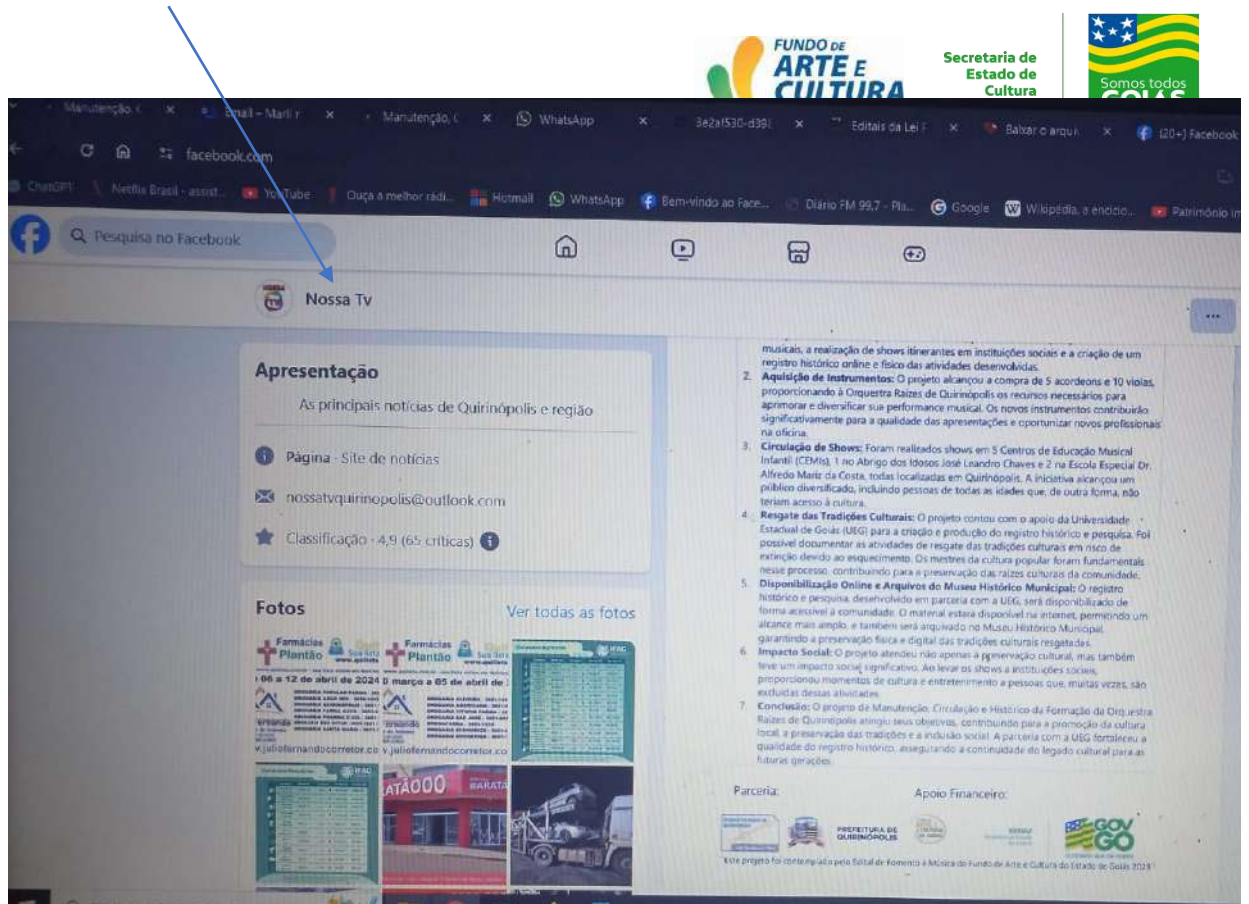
FUNDO DE ARTE E CULTURA

Secretaria de Estado de Cultura

Somos todos GOIÁS

Manutenção, C × Email – Marli r × Manutenção, C × WhatsApp × 3e2af530-d39 × Editais da Lei F × Baixar o arqui × (20+) Facebook

facebook.com

ChatGPT Netflix Brasil - assist... YouTube Ouça a melhor rádi... Hotmail WhatsApp Bem-vindo ao Face... Diário FM 99,7 - Pla... Google Wikipédia, a enciclo... Patrimônio im

Pesquisa no Facebook

Nossa Tv

Apresentação

As principais notícias de Quirinópolis e região

Página · Site de notícias

nossatvquirinopolis@outlook.com

Classificação · 4,9 (65 críticas)

Fotos

Ver todas as fotos

Farmácias Plantão

06 a 12 de abril de 2024

Farmácias Plantão

março a 05 de abril de

v.juliofernandocorretor.co

v.juliofernandocorretor.co

ATACOOO

musicais, a realização de shows itinerantes em instituições sociais e a criação de um registro histórico online e físico das atividades desenvolvidas.

2. Aquisição de Instrumentos: O projeto alcançou a compra de 5 acordeons e 10 violas, proporcionando à Orquestra Raízes de Quirinópolis os recursos necessários para aprimorar e diversificar sua performance musical. Os novos instrumentos contribuirão significativamente para a qualidade das apresentações e oportunizar novos profissionais na oficina.

3. Circulação de Shows: Foram realizados shows em 5 Centros de Educação Musical Infantil (CEMIs), 1 no Abrigo dos Idosos José Leandro Chaves e 2 na Escola Especial Dr. Alfredo Mariz da Costa, todas localizadas em Quirinópolis. A iniciativa alcançou um público diversificado, incluindo pessoas de todas as idades que, de outra forma, não teriam acesso à cultura.

4. Resgate das Tradições Culturais: O projeto contou com o apoio da Universidade Estadual de Goiás (UEG) para a criação e produção do registro histórico e pesquisa. Foi possível documentar as atividades de resgate das tradições culturais em risco de extinção devido ao esquecimento. Os mestres da cultura popular foram fundamentais nesse processo, contribuindo para a preservação das raízes culturais da comunidade.

5. Disponibilização Online e Arquivos do Museu Histórico Municipal: O registro histórico e pesquisa, desenvolvido em parceria com a UEG, será disponibilizado de forma acessível à comunidade. O material estará disponível na internet, permitindo um alcance mais amplo, e também será arquivado no Museu Histórico Municipal, garantindo a preservação física e digital das tradições culturais resgatadas.

6. Impacto Social: O projeto atendeu não apenas à preservação cultural, mas também teve um impacto social significativo. Ao levar os shows a instituições sociais, proporcionou momentos de cultura e entretenimento a pessoas que, muitas vezes, são excluídas dessas atividades.

7. Conclusão: O projeto de Manutenção, Circulação e Histórico da Formação da Orquestra Raízes de Quirinópolis atingiu seus objetivos, contribuindo para a promoção da cultura local, a preservação das tradições e a inclusão social. A parceria com a UEG fortaleceu a qualidade do registro histórico, assegurando a continuidade do legado cultural para as futuras gerações.

Parceria:

Apoio Financeiro:

PREFEITURA DE QUIRINÓPOLIS

GOV GO

Este projeto foi contemplado pelo Edital de Fomento à Música do Fundo de Arte e Cultura do Estado de Goiás 2023